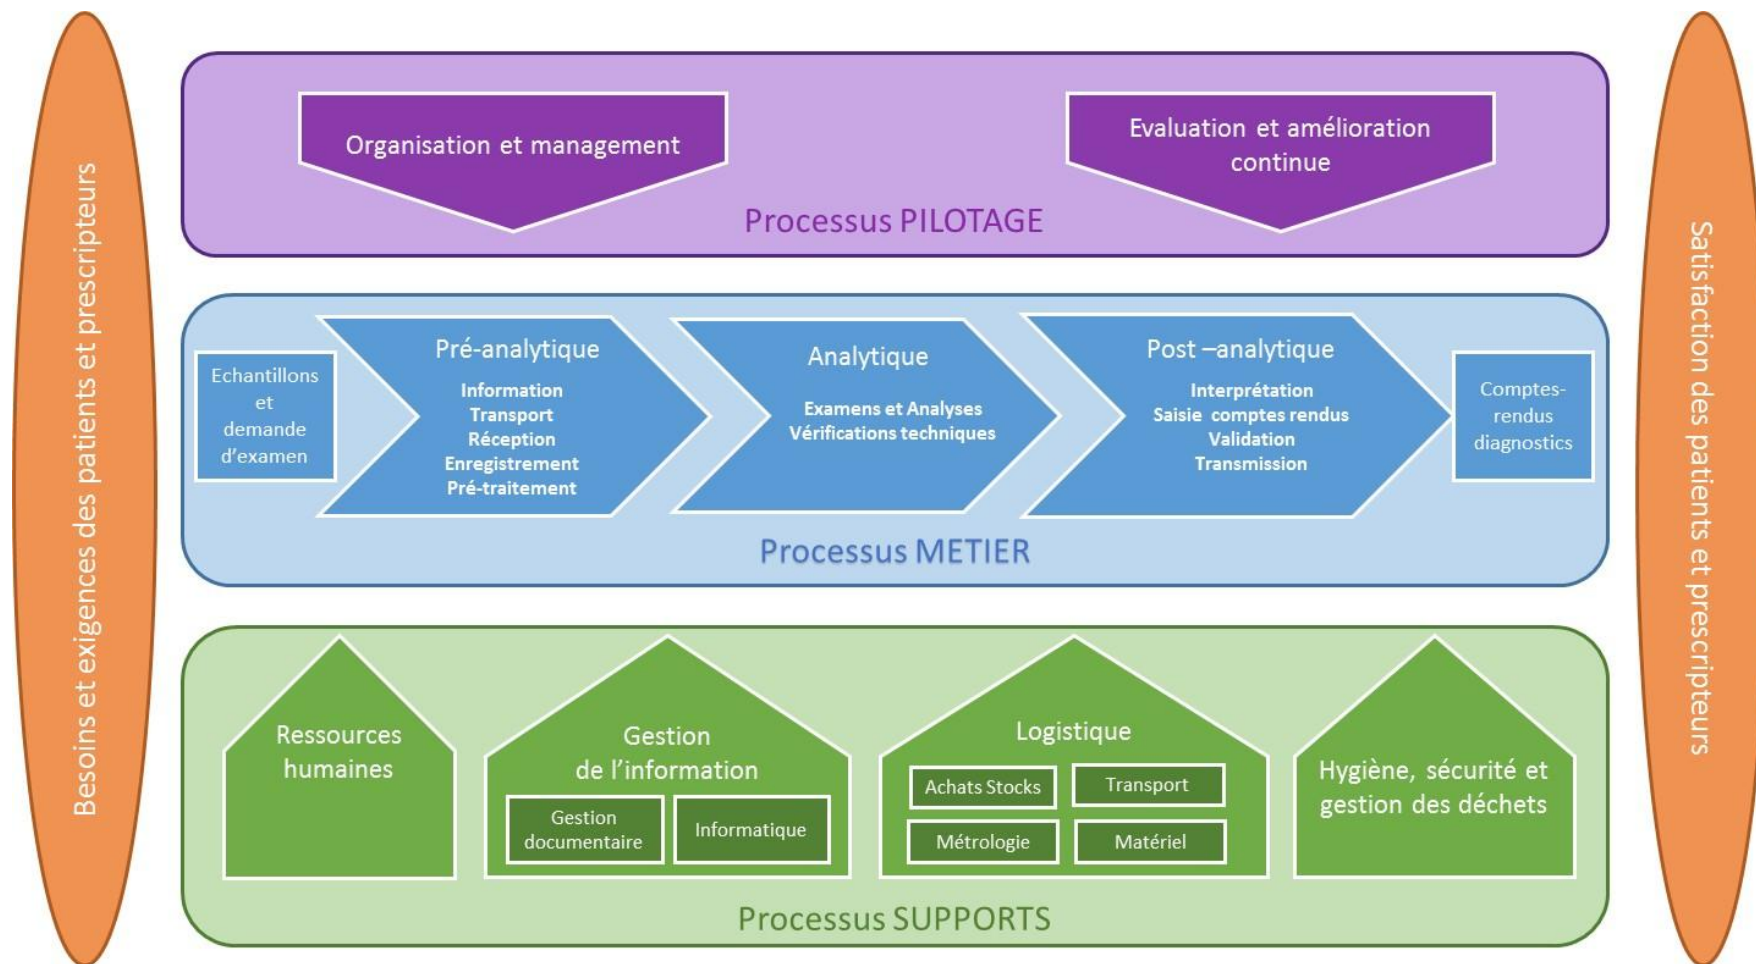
Besoins et exigences des patients et prescripteurs

Organisation et management

Evaluation et amélioration continue

Processus PILOTAGE

Echantillons et demande d'examen

Pré-analytique

Information
Transport
Réception
Enregistrement
Pré-traitement

Analytique

Examens et Analyses
Vérifications techniques

Post –analytique

Interprétation
Saisie comptes rendus
Validation
Transmission

Comptes-rendus diagnostics

Processus METIER

Ressources humaines

Gestion de l'information

Gestion documentaire

Informatique

Logistique

Achats Stocks

Transport

Métrologie

Matériel

Hygiène, sécurité et gestion des déchets

Processus SUPPORTS

Satisfaction des patients et prescripteurs